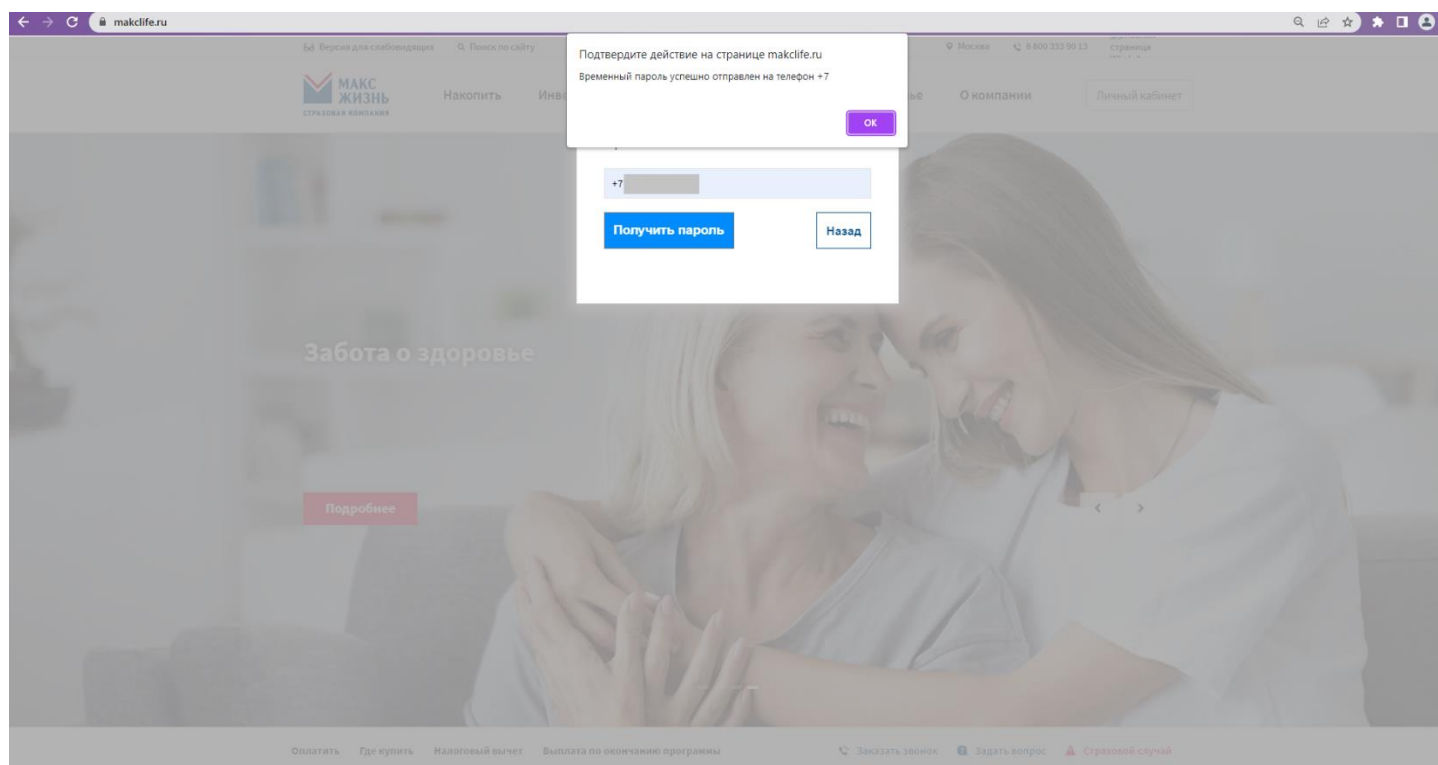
makclife.ru

Версия для слабовидящих   Поиск по сайту   Москва   8 800 333 00 13   страница

МАКС ЖИЗНЬ СТРАХОВАЯ КОМПАНИЯ   Накопить   Инв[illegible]   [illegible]ье   О компании   Личный кабинет

Подтвердите действие на странице makclife.ru

Временный пароль успешно отправлен на телефон +7

OK

+7

Получить пароль

Назад

Забота о здоровье

Подробнее

Оплатить   Где купить   Налоговый вычет   Выплата по окончанию программы   Заказать звонок   Задать вопрос   Страховой случай